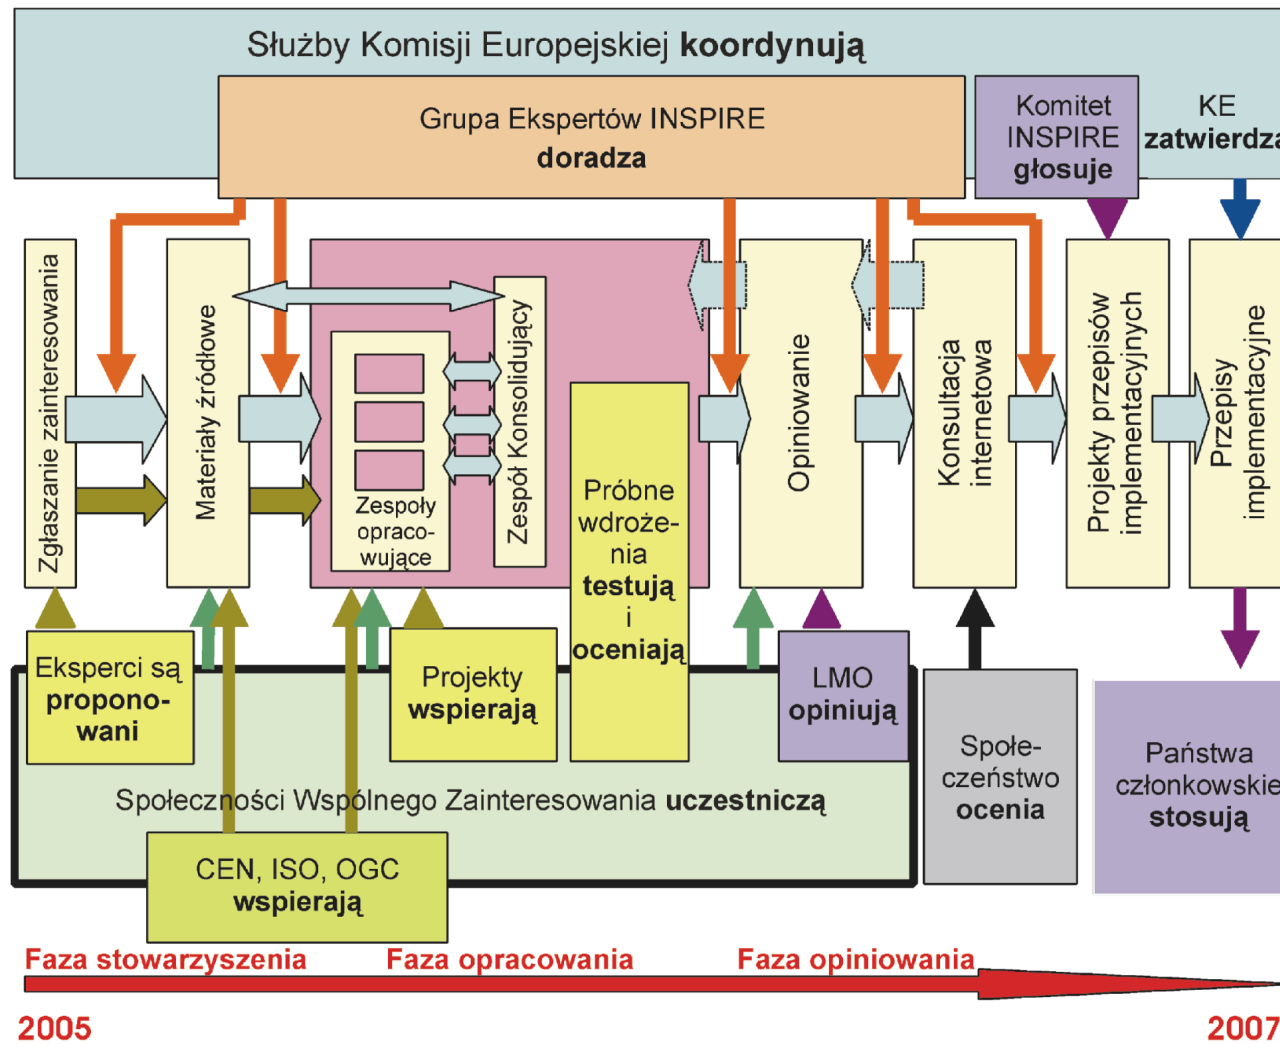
Służby Komisji Europejskiej **koordynują**

Grupa Ekspertów INSPIRE
**doradza**

Komitet INSPIRE **głosuje**

KE **zatwierdza**

Zgłaszanie zainteresowania

Materiały źródłowe

Zespoły opracowujące

Zespół Konsolidujący

Próbne wdrożenia **testują** i **oceniają**

Opiniowanie

Konsultacja internetowa

Projekty przepisów implementacyjnych

Przepisy implementacyjne

Eksperci są **proponowani**

Projekty **wspierają**

LMO **opiniują**

Społeczeństwo **ocenia**

Państwa członkowskie **stosują**

Społeczności Wspólnego Zainteresowania **uczestniczą**

CEN, ISO, OGC **wspierają**

Faza stowarzyszenia

Faza opracowania

Faza opiniowania

2005

2007